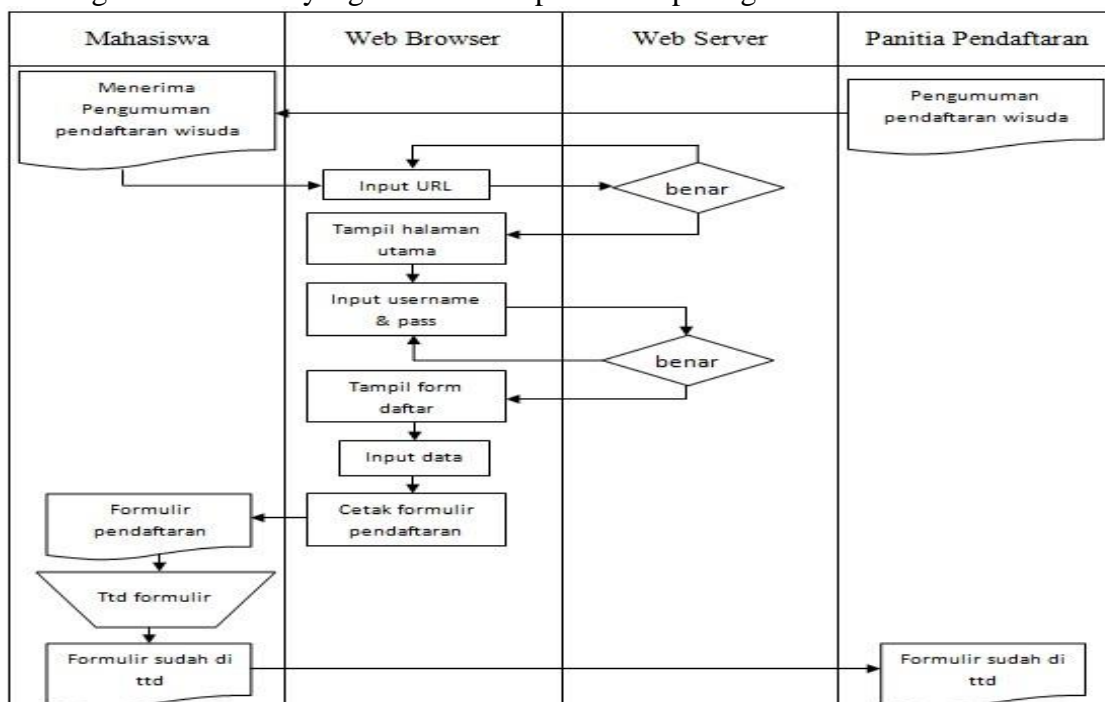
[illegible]

| Mahasiswa | Web Browser | Web Server | Panitia Pendaftaran |
|---|---|---|---|

Menerima Pengumuman pendaftaran wisuda

Pengumuman pendaftaran wisuda

Input URL

benar

Tampil halaman utama

Input username & pass

benar

Tampil form daftar

Input data

Cetak formulir pendaftaran

Formulir pendaftaran

Ttd formulir

Formulir sudah di ttd

Formulir sudah di ttd